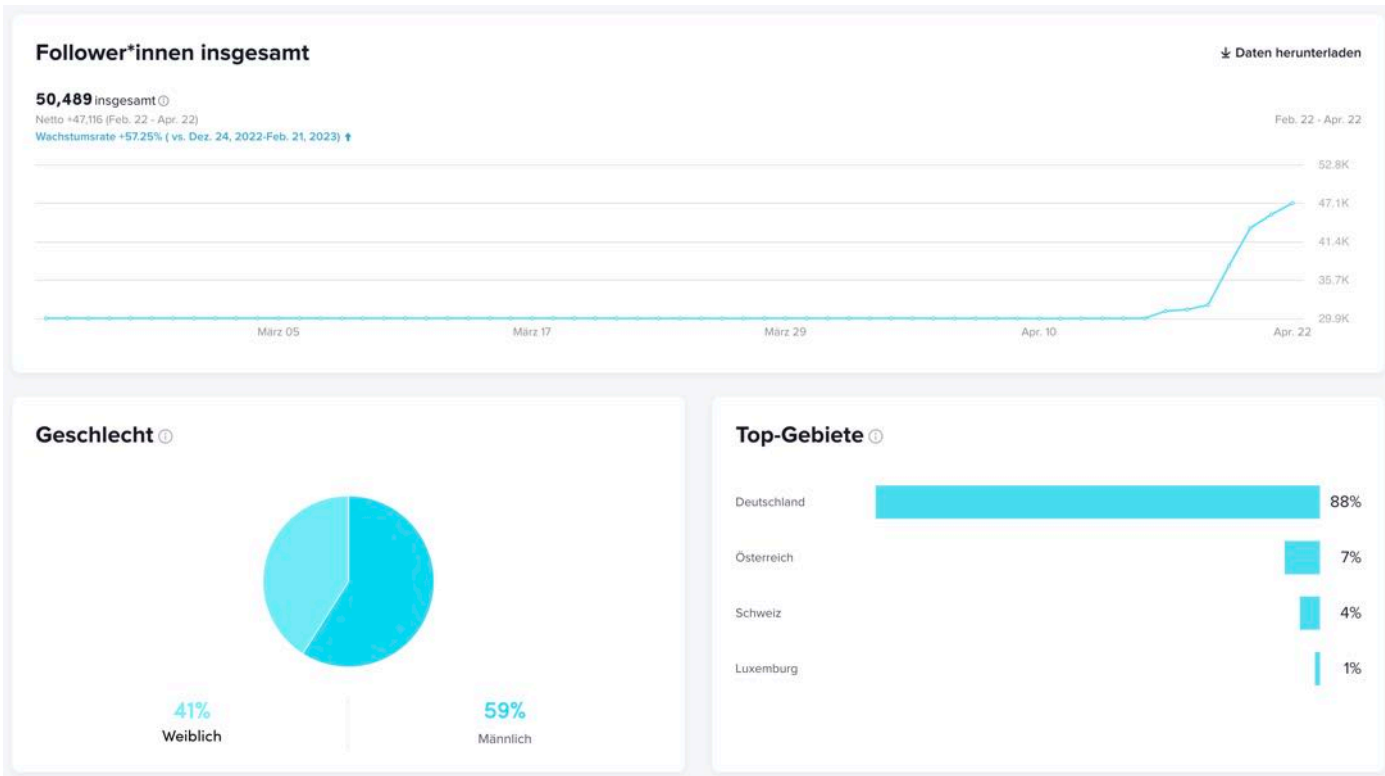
Follower*innen insgesamt

Daten herunterladen

50,489 insgesamt
Netto +47,116 (Feb. 22 - Apr. 22)
Wachstumsrate +57.25% ( vs. Dez. 24, 2022-Feb. 21, 2023)

Feb. 22 - Apr. 22

52.8K
47.1K
41.4K
35.7K
29.9K

März 05
März 17
März 29
Apr. 10
Apr. 22

Geschlecht

41%
Weiblich

59%
Männlich

Top-Gebiete

| Deutschland | 88% |
|---|---|
| Österreich | 7% |
| Schweiz | 4% |
| Luxemburg | 1% |